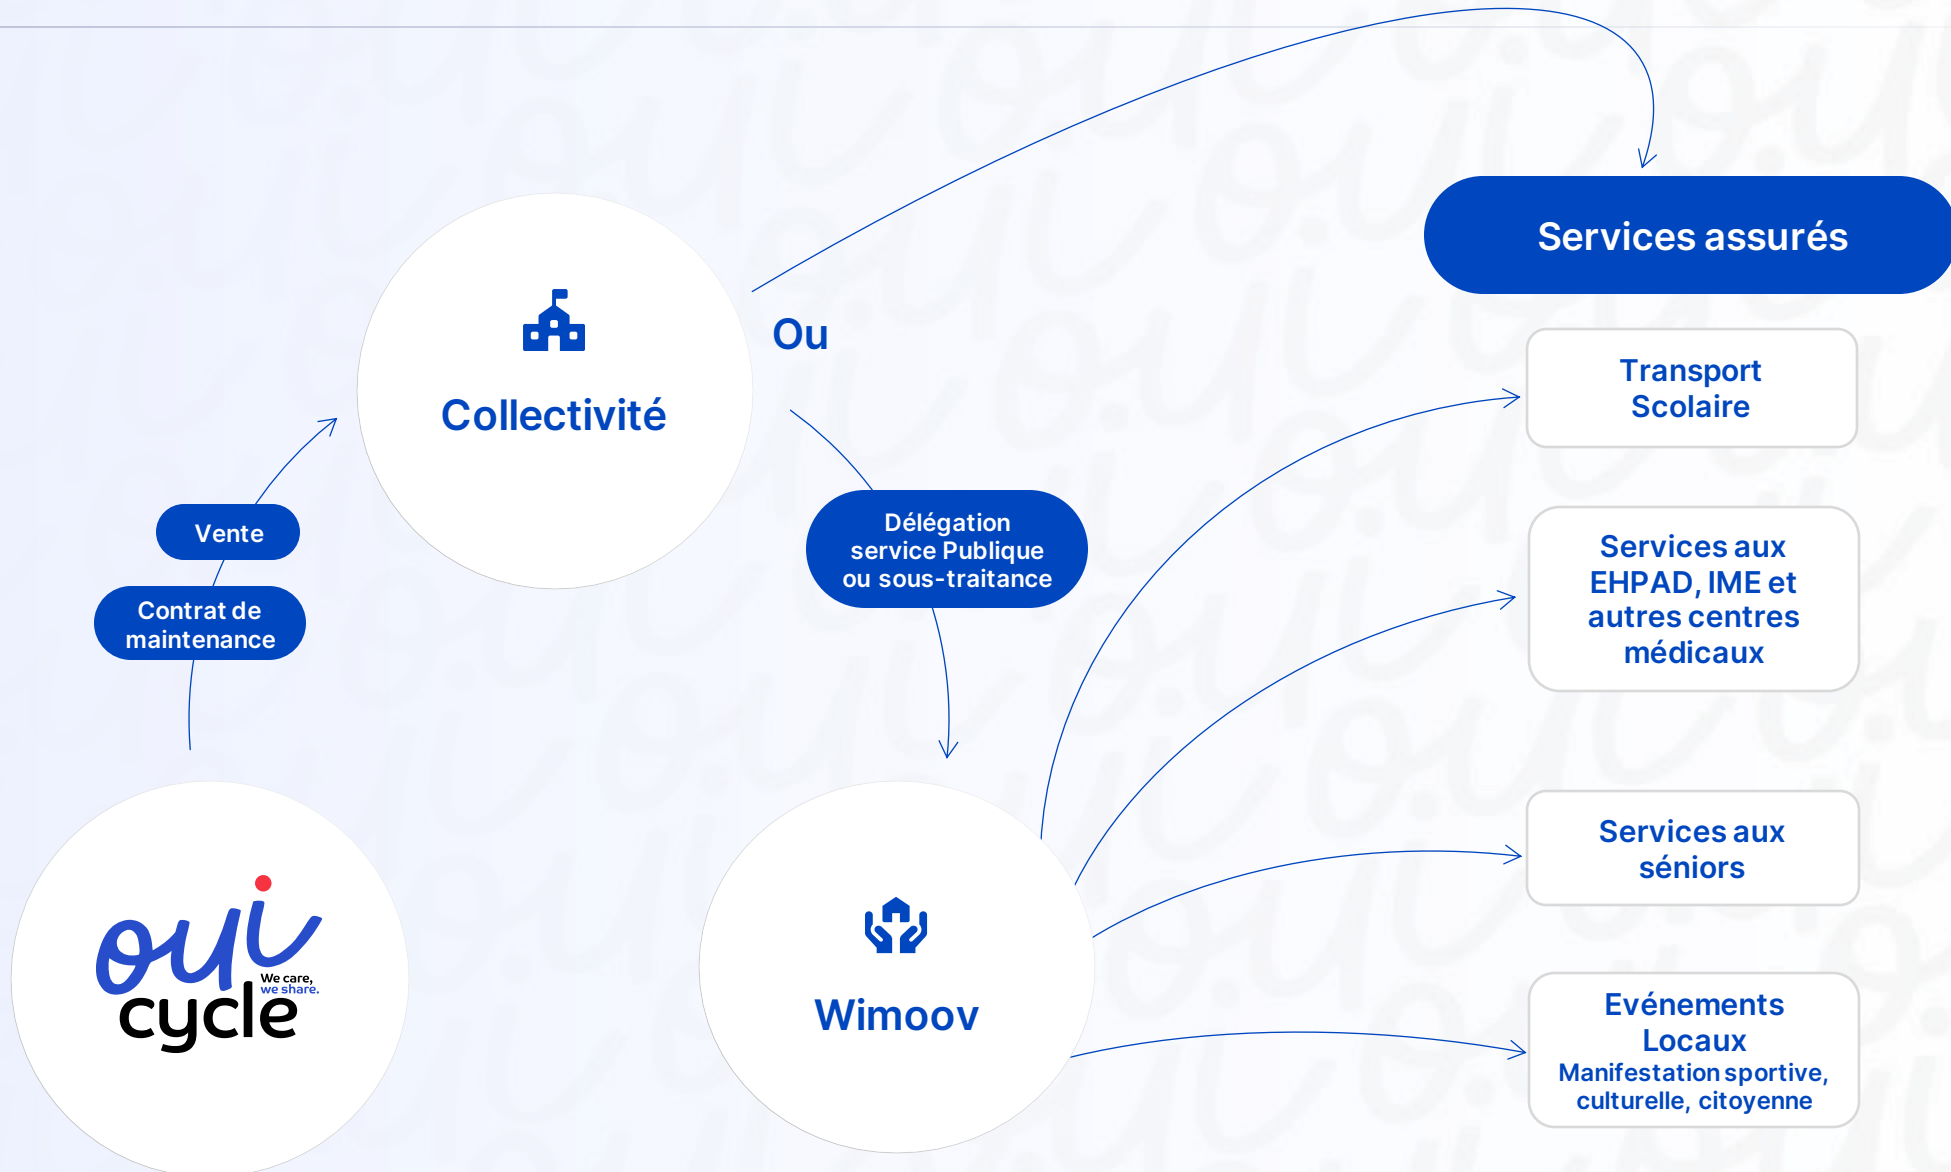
Services assurés

Collectivité

Ou

Transport Scolaire

Vente

Contrat de maintenance

Délégation service Publique ou sous-traitance

Services aux EHPAD, IME et autres centres médicaux

Services aux séniors

oui cycle We care, we share.

Wimoov

Evénements Locaux
Manifestation sportive, culturelle, citoyenne